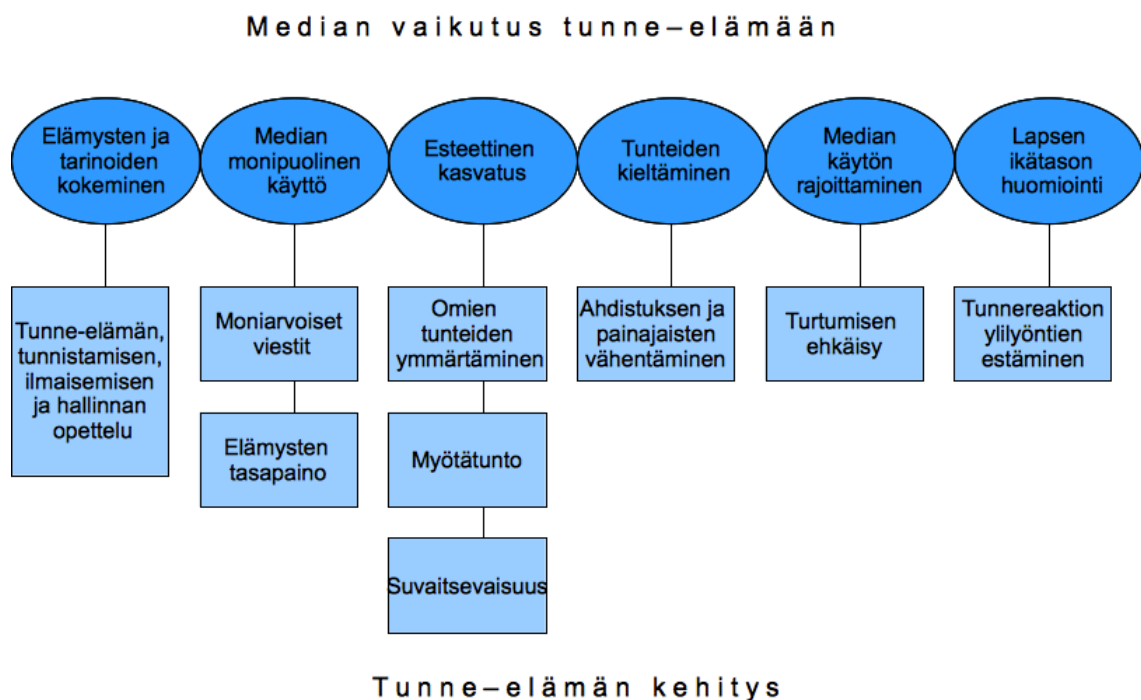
Median vaikutus tunne–elämään

Elämysten ja tarinoiden kokeminen

Tunne-elämän, tunnistamisen, ilmaisemisen ja hallinnan opettelu

Median monipuolinen käyttö

Moniarvoiset viestit

Elämysten tasapaino

Esteettinen kasvatus

Omien tunteiden ymmärtäminen

Myötätunto

Suvaitsevaisuus

Tunteiden kieltäminen

Ahdistuksen ja painajaisten vähentäminen

Median käytön rajoittaminen

Turtumisen ehkäisy

Lapsen ikätason huomiointi

Tunnereaktion ylilyöntien estäminen

Tunne–elämän kehitys